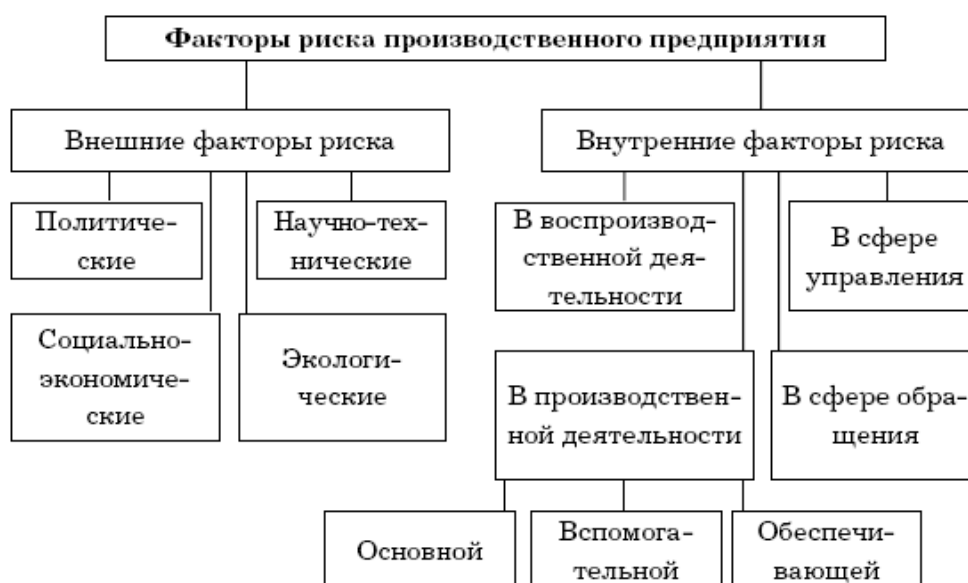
Факторы риска производственного предприятия

Внешние факторы риска

Политические

Научно-технические

Социально-экономические

Экологические

Внутренние факторы риска

В воспроизводственной деятельности

В сфере управления

В производственной деятельности

В сфере обращения

Основной

Вспомогательной

Обеспечивающей